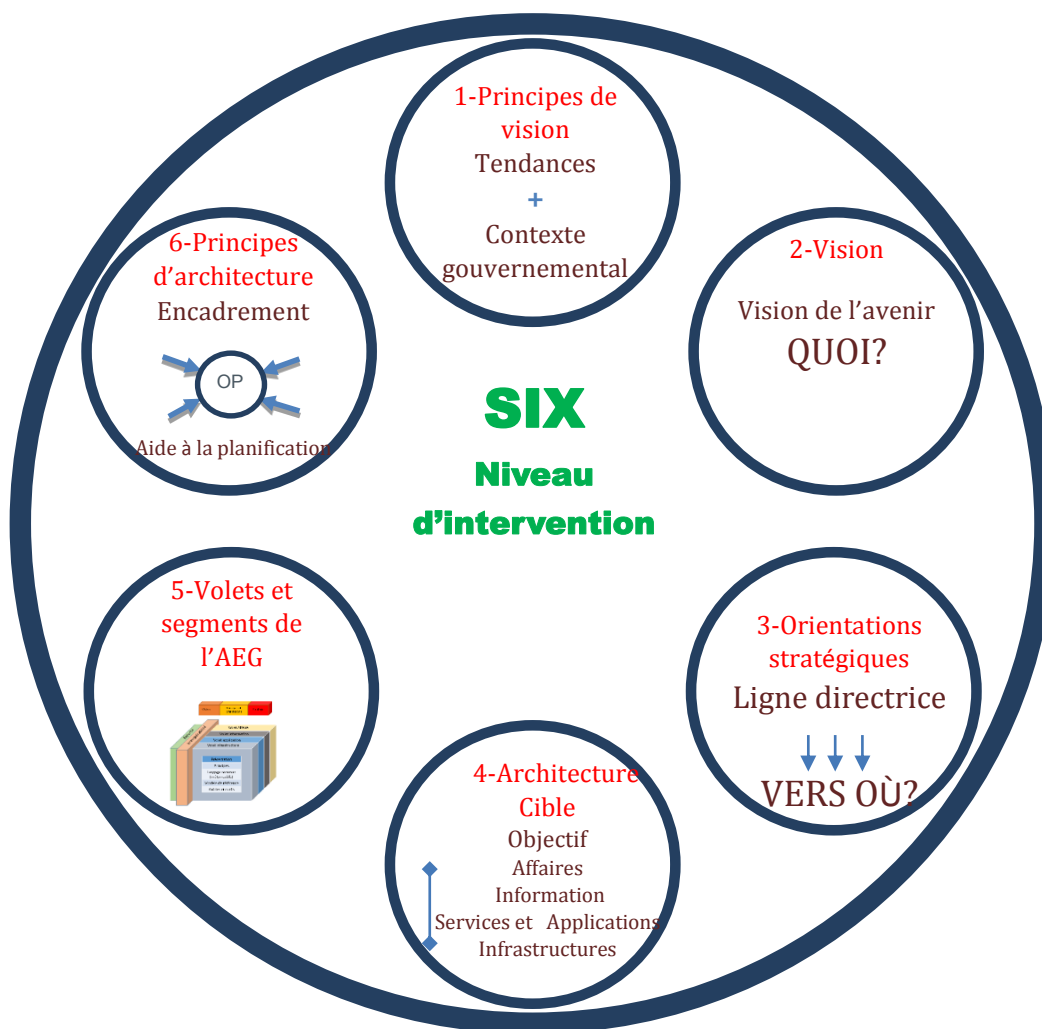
1-Principes de vision
Tendances
+
Contexte gouvernemental

2-Vision
Vision de l'avenir
QUOI?

3-Orientations stratégiques
Ligne directrice
VERS OÙ?

4-Architecture Cible
Objectif
Affaires
Information
Services et Applications
Infrastructures

5-Volets et segments de l'AEG

6-Principes d'architecture
Encadrement
OP
Aide à la planification

SIX
Niveau d'intervention